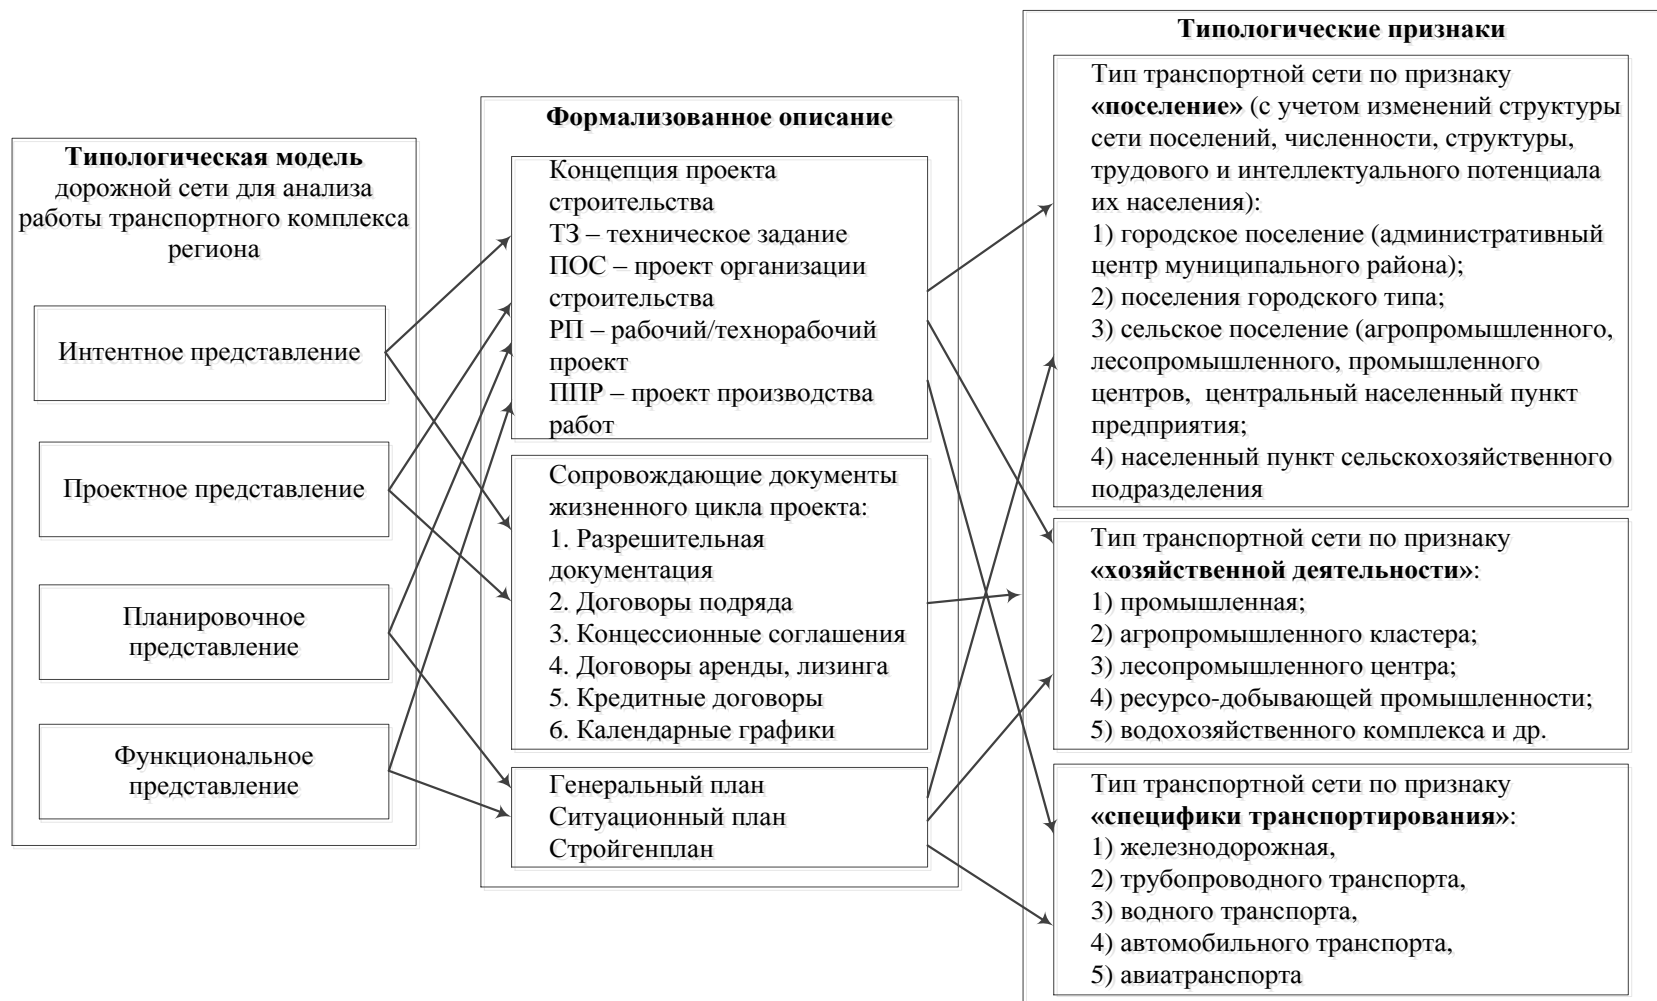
Типологическая модель дорожной сети для анализа работы транспортного комплекса региона

Интентное представление

Проектное представление

Планировочное представление

Функциональное представление

Формализованное описание

Концепция проекта строительства
ТЗ – техническое задание
ПОС – проект организации строительства
РП – рабочий/технорабочий проект
ППР – проект производства работ

Сопровождающие документы жизненного цикла проекта:
1. Разрешительная документация
2. Договоры подряда
3. Концессионные соглашения
4. Договоры аренды, лизинга
5. Кредитные договоры
6. Календарные графики

Генеральный план
Ситуационный план
Стройгенплан

Типологические признаки

Тип транспортной сети по признаку **«поселение»** (с учетом изменений структуры сети поселений, численности, структуры, трудового и интеллектуального потенциала их населения):
1) городское поселение (административный центр муниципального района);
2) поселения городского типа;
3) сельское поселение (агропромышленного, лесопромышленного, промышленного центров, центральный населенный пункт предприятия;
4) населенный пункт сельскохозяйственного подразделения

Тип транспортной сети по признаку **«хозяйственной деятельности»**:
1) промышленная;
2) агропромышленного кластера;
3) лесопромышленного центра;
4) ресурсо-добывающей промышленности;
5) водохозяйственного комплекса и др.

Тип транспортной сети по признаку **«специфики транспортирования»**:
1) железнодорожная,
2) трубопроводного транспорта,
3) водного транспорта,
4) автомобильного транспорта,
5) авиатранспорта